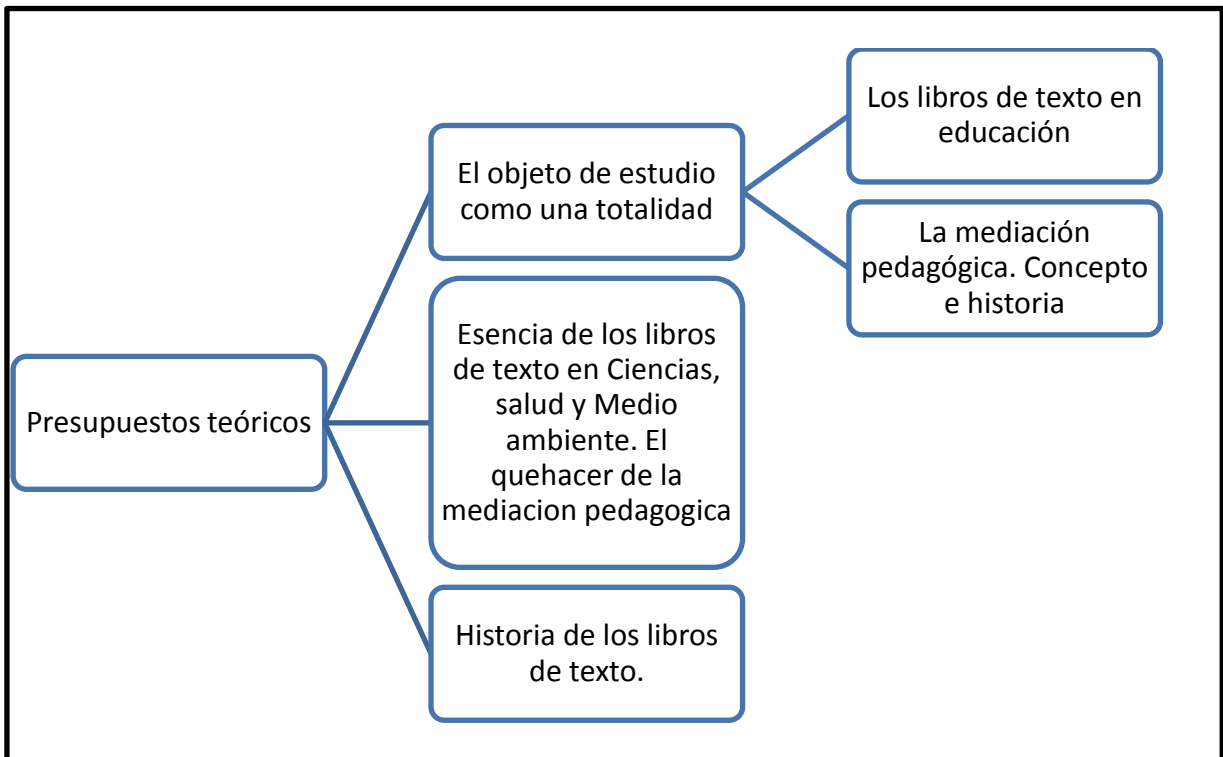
Presupuestos teóricos

El objeto de estudio como una totalidad

Los libros de texto en educación

La mediación pedagógica. Concepto e historia

Esencia de los libros de texto en Ciencias, salud y Medio ambiente. El quehacer de la mediacion pedagogica

Historia de los libros de texto.